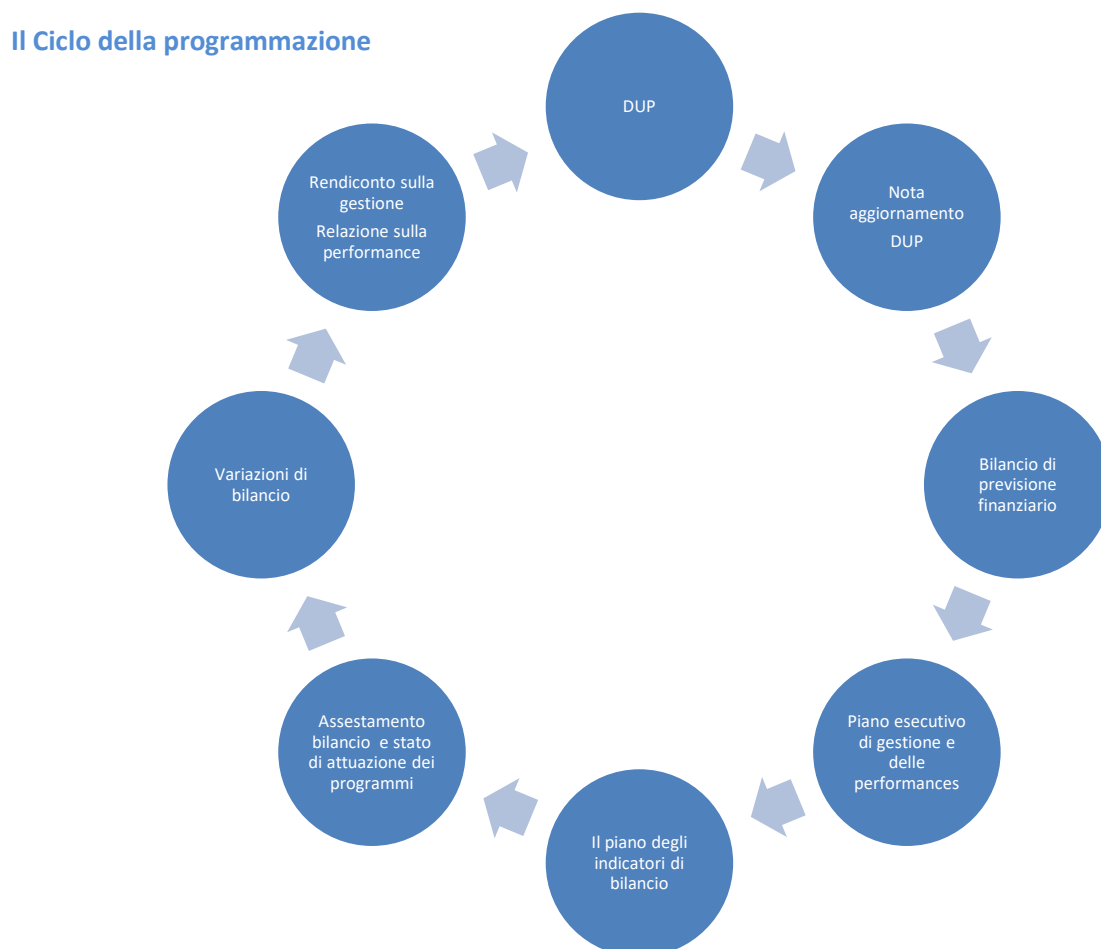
Il Ciclo della programmazione

DUP

Nota aggiornamento DUP

Bilancio di previsione finanziario

Piano esecutivo di gestione e delle performances

Il piano degli indicatori di bilancio

Assestamento bilancio e stato di attuazione dei programmi

Variazioni di bilancio

Rendiconto sulla gestione
Relazione sulla performance